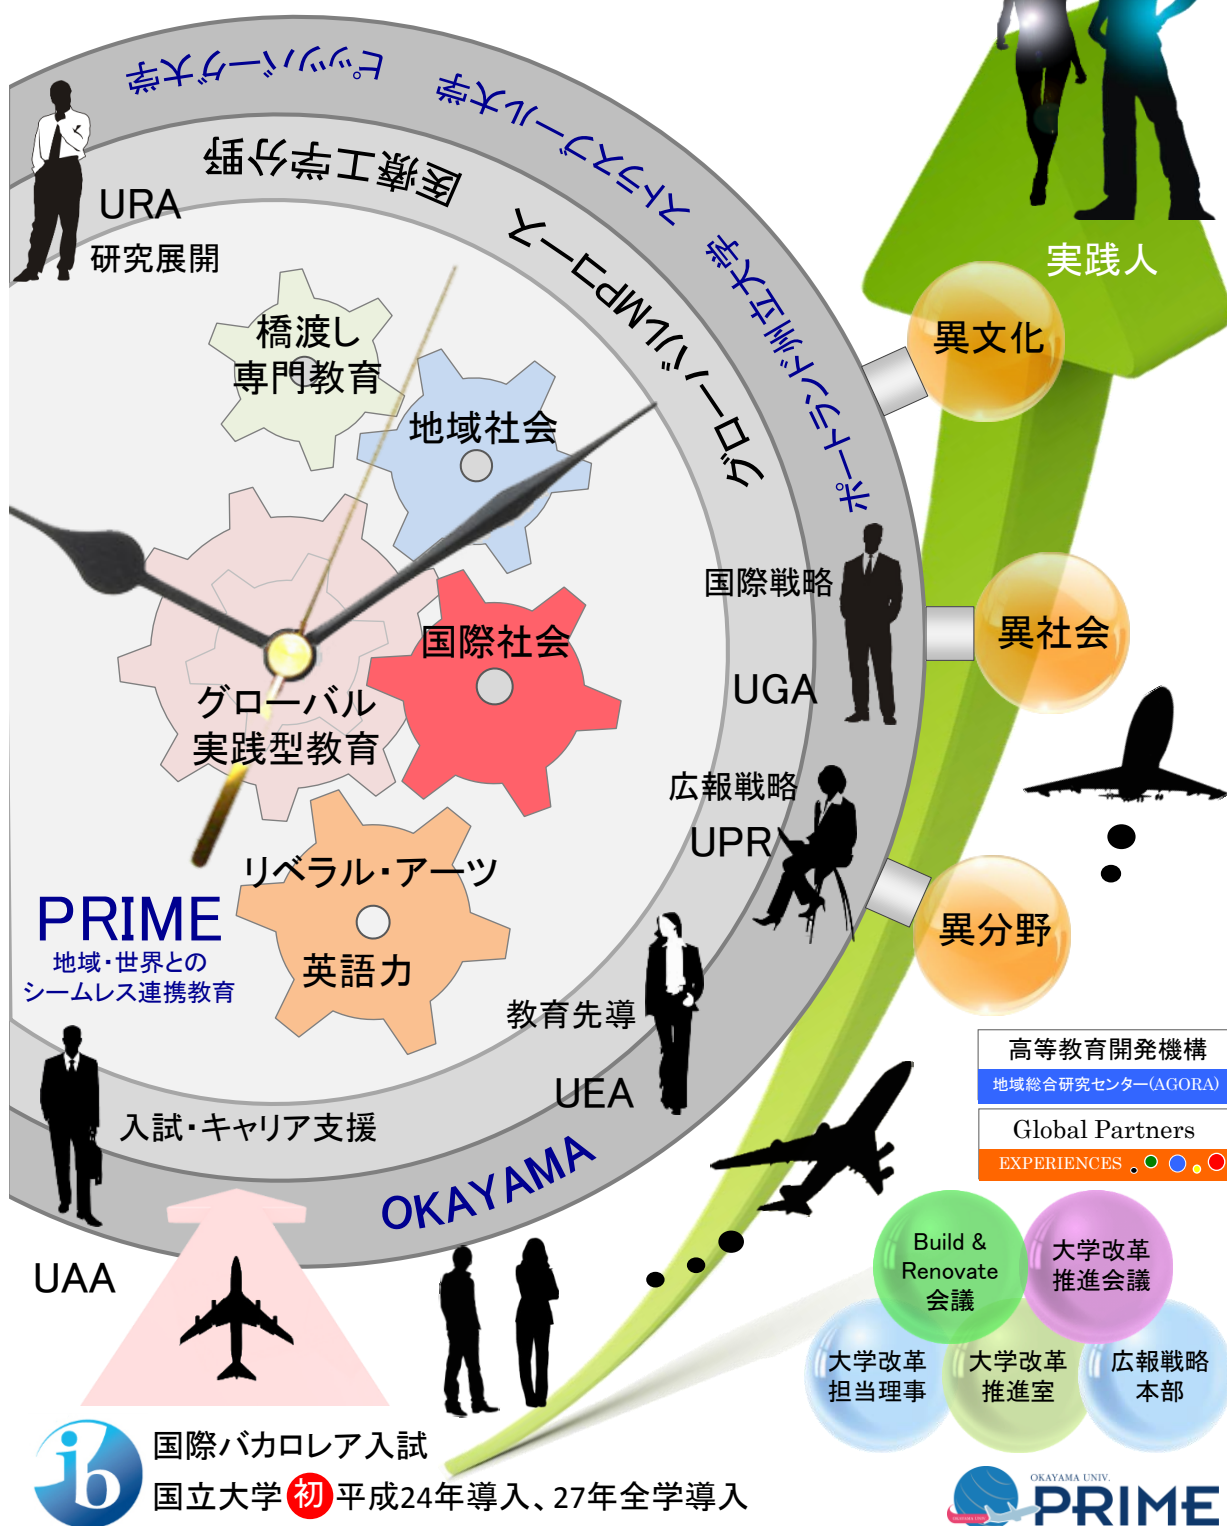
ピッツバーグ大学
スイスラグール大学
医療工学分野
グローバルMPコース
ポートランド州立大学
URA
研究展開
橋渡し
専門教育
地域社会
グローバル
実践型教育
国際社会
リベラル・アーツ
英語力
PRIME
地域・世界との
シームレス連携教育
国際戦略
UGA
広報戦略
UPR
教育先導
UEA
入試・キャリア支援
OKAYAMA
UAA
実践人
異文化
異社会
異分野
高等教育開発機構
地域総合研究センター(AGORA)
Global Partners
EXPERIENCES
Build & Renovate 会議
大学改革推進会議
大学改革担当理事
大学改革推進室
広報戦略本部
ib
国際バカロレア入試
国立大学初平成24年導入、27年全学導入
OKAYAMA UNIV.
PRIME